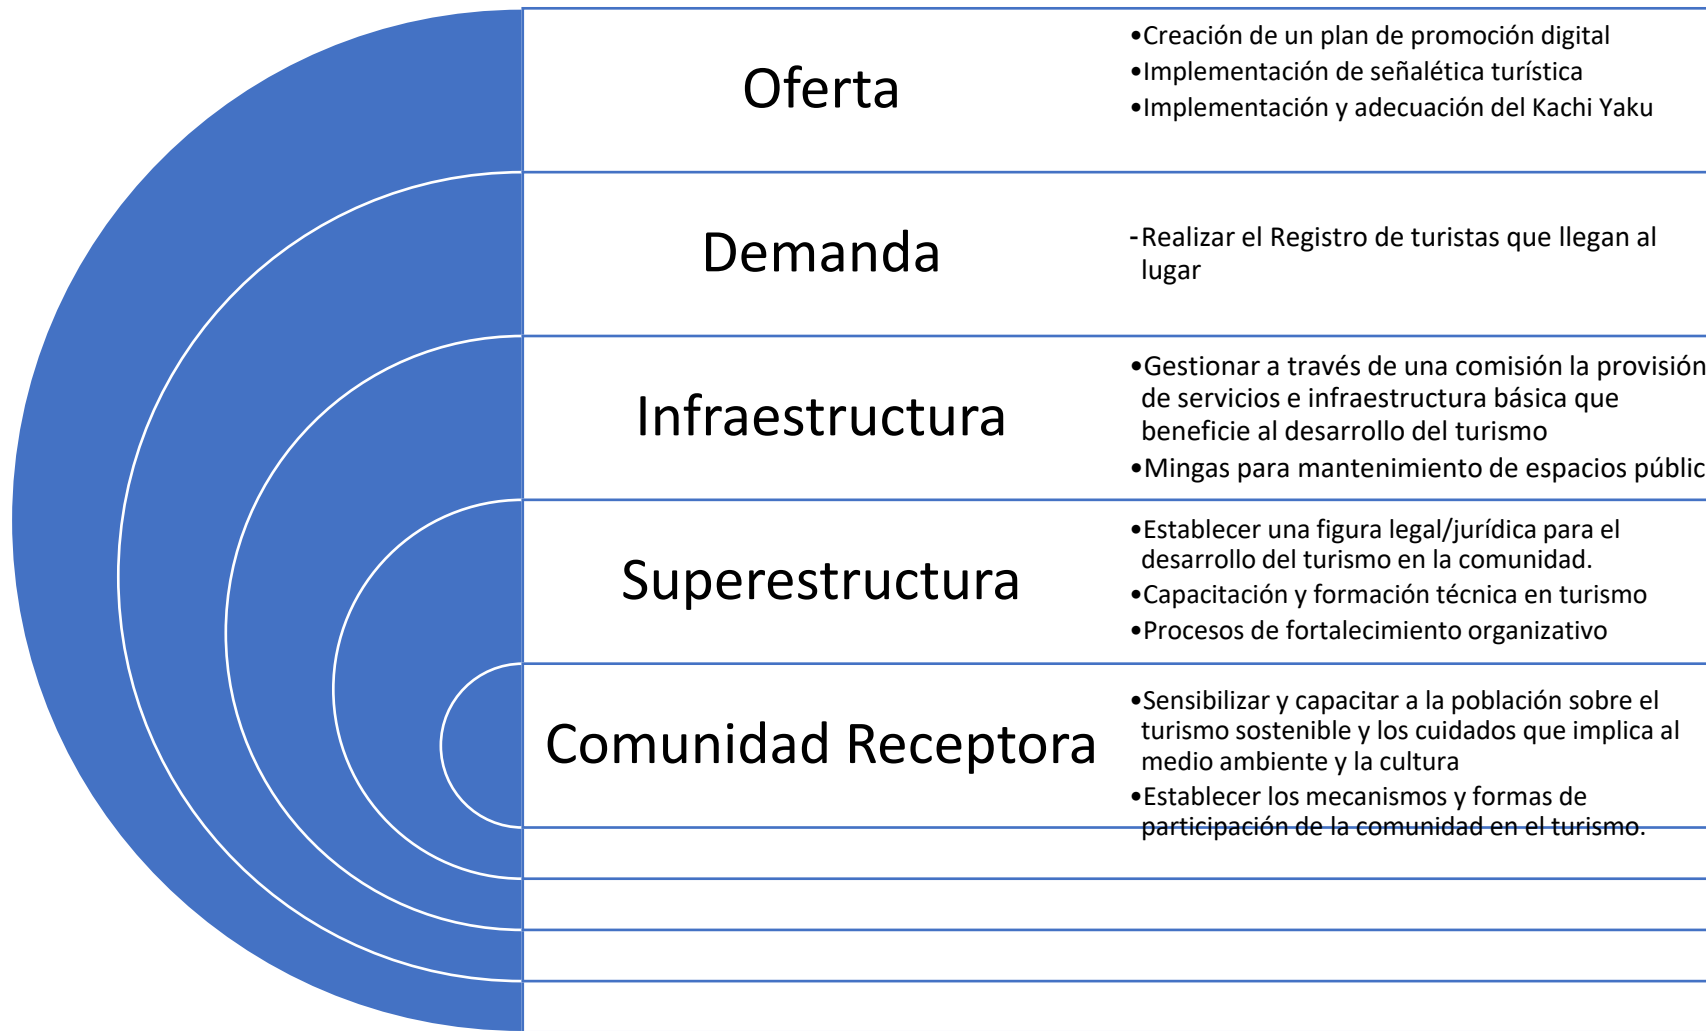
Oferta

•Creación de un plan de promoción digital
•Implementación de señalética turística
•Implementación y adecuación del Kachi Yaku

Demanda

-Realizar el Registro de turistas que llegan al lugar

Infraestructura

•Gestionar a través de una comisión la provisión de servicios e infraestructura básica que beneficie al desarrollo del turismo
•Mingas para mantenimiento de espacios públic

Superestructura

•Establecer una figura legal/jurídica para el desarrollo del turismo en la comunidad.
•Capacitación y formación técnica en turismo
•Procesos de fortalecimiento organizativo

Comunidad Receptora

•Sensibilizar y capacitar a la población sobre el turismo sostenible y los cuidados que implica al medio ambiente y la cultura
•Establecer los mecanismos y formas de participación de la comunidad en el turismo.